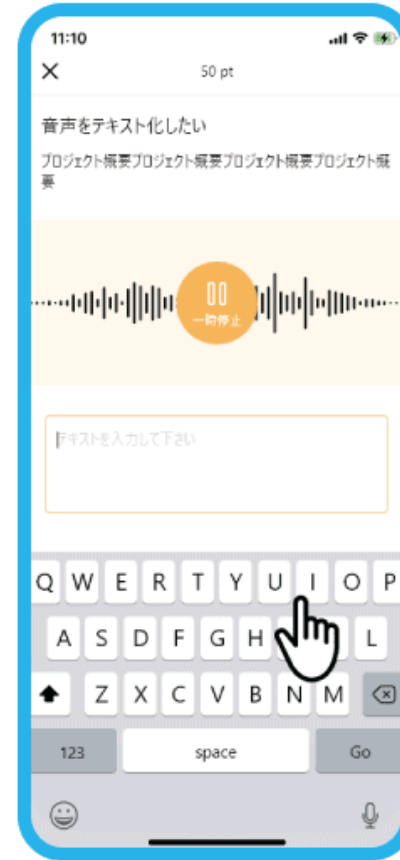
11:10

50 pt

音声をテキスト化したい

プロジェクト概要プロジェクト概要プロジェクト概要プロジェクト概要

一時停止

テキストを入力して下さい

Q W E R T Y U I O P

A S D F G H J K L

Z X C V B N M

123 space Go